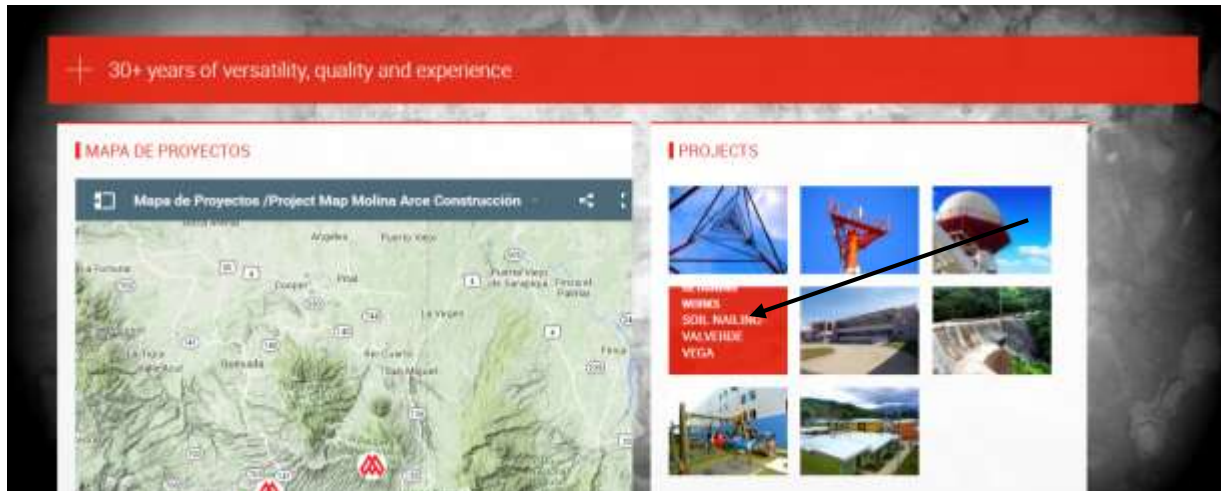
30+ years of versatility, quality and experience

MAPA DE PROYECTOS

Mapa de Proyectos /Project Map Molina Arce Construcción

Angeles
Puerto Viejo
La Fortuna
Pital
Puerto Viejo de Sarapiquí
La Virgen
Río Cuarto
San Miguel
La Tigra
Grecia

PROJECTS

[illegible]
WORKS
SOIL NAILING
VALVERDE
VEGA